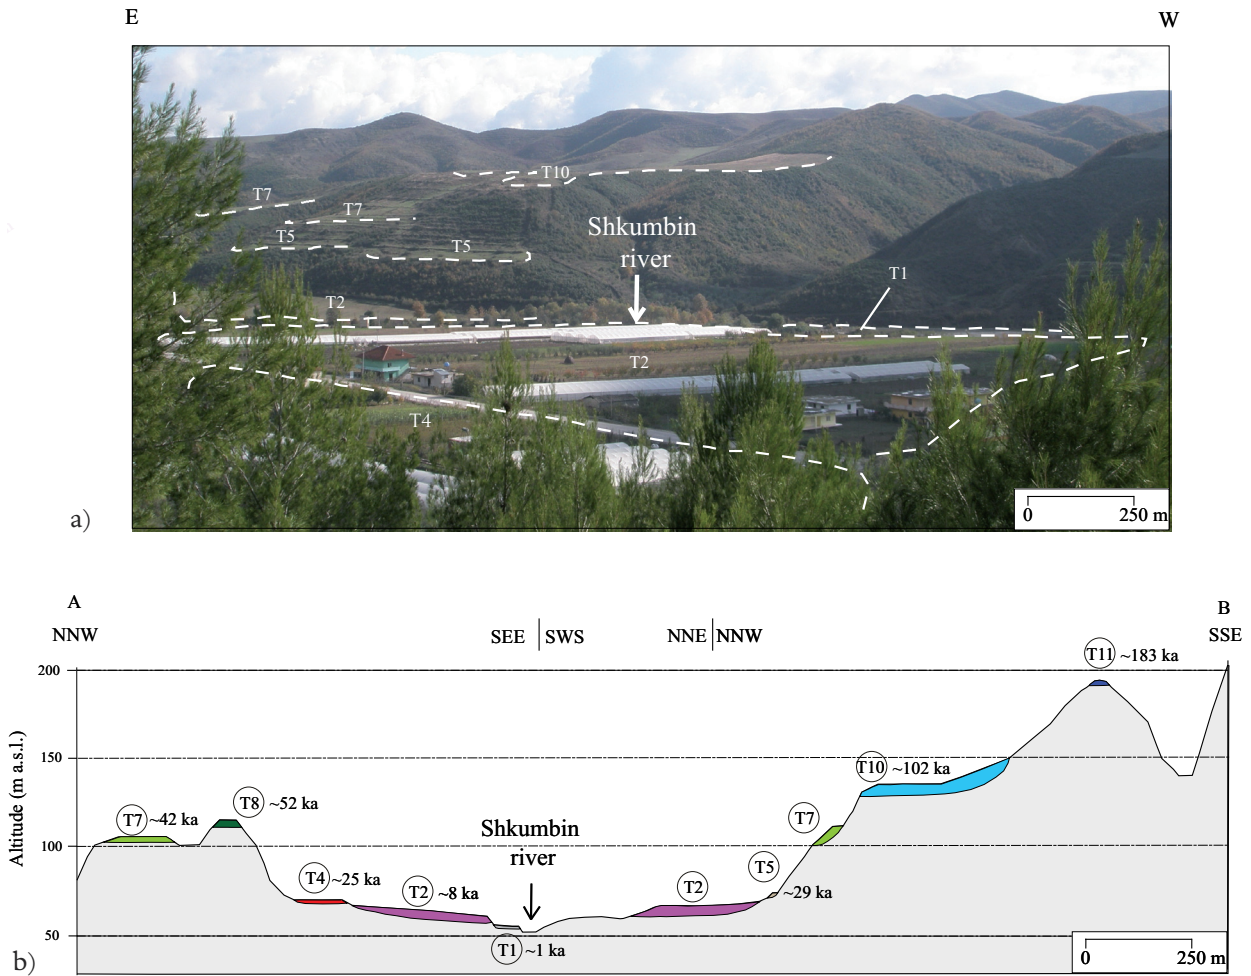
E

W

T10

T7

T7

T5

T5

Shkumbin river

T1

T2

T2

T4

0 250 m

a)

A

B

NNW

SEE | SWS

NNE | NNW

SSE

200

150

100

50

Altitude (m a.s.l.)

T11 ~183 ka

T10 ~102 ka

T7 ~42 ka

T8 ~52 ka

T7

Shkumbin river

T5

T4 ~25 ka

T2 ~8 ka

T2

~29 ka

T1 ~1 ka

0 250 m

b)